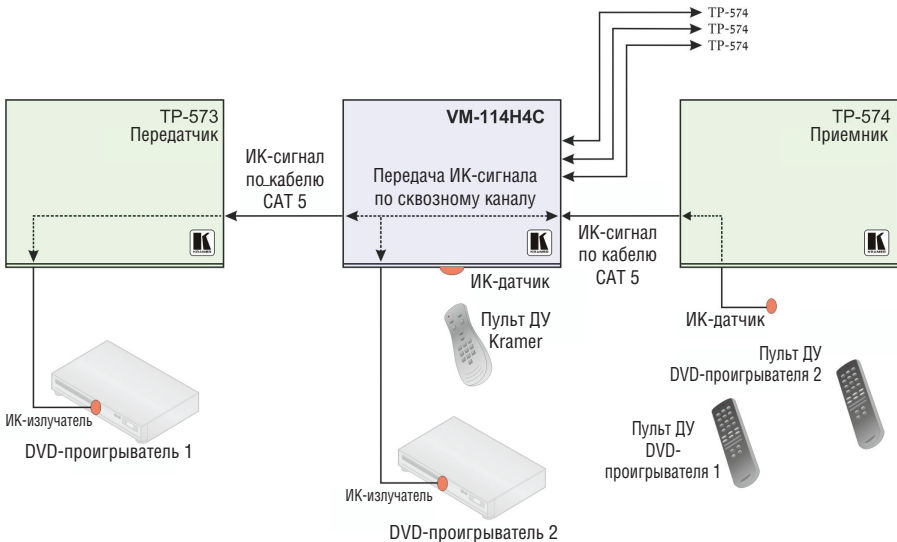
TP-574
TP-574
TP-574

TP-573
Передатчик

ИК-сигнал по кабелю CAT 5

VM-114H4C

Передача ИК-сигнала по сквозному каналу

TP-574
Приемник

ИК-сигнал по кабелю CAT 5

ИК-датчик

Пульт ДУ Kramer

ИК-датчик

Пульт ДУ DVD-проигрывателя 2

Пульт ДУ DVD-проигрывателя 1

ИК-излучатель

DVD-проигрыватель 1

ИК-излучатель

DVD-проигрыватель 2